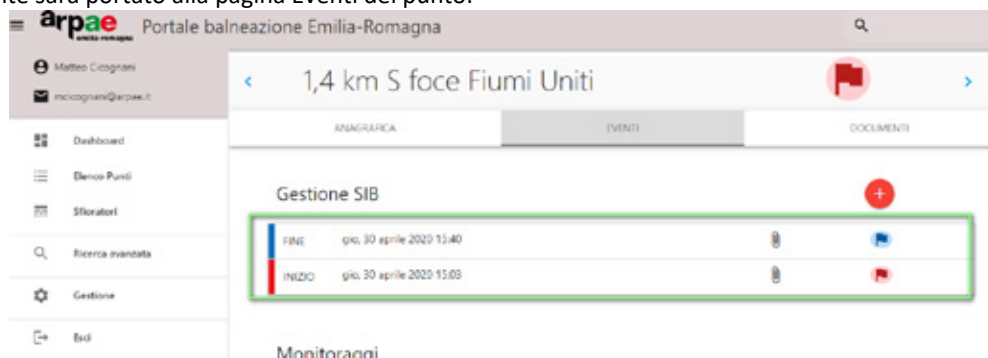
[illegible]te sarà portato alla pagina Eventi del punto.

arpae emilia-romagna Portale balneazione Emilia-Romagna

Matteo Cicognani
mcicognani@arpae.it

Dashboard
Elenco Punti
Sfioratori
Ricerca avanzata
Gestione
Esci

1,4 km S foce Fiumi Uniti

ANAGRAFICA
EVENTI
DOCUMENTI

Gestione SIB

FINE gio, 30 aprile 2020 15:40
INIZIO gio, 30 aprile 2020 15:03

Monitoraggi